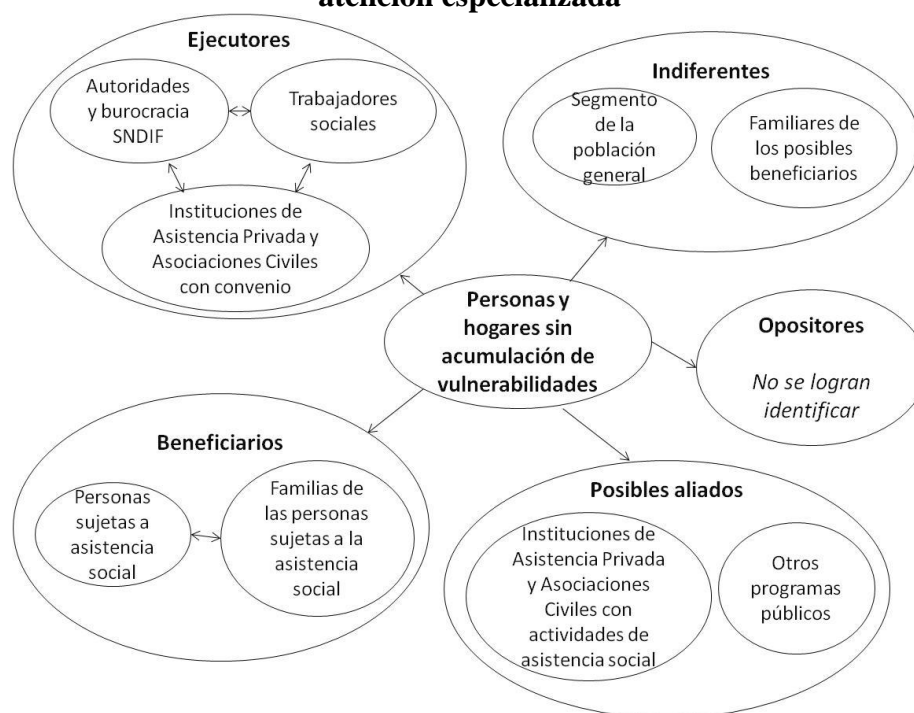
atención especializada

Ejecutores

Autoridades y burocracia SNDIF

Trabajadores sociales

Instituciones de Asistencia Privada y Asociaciones Civiles con convenio

Indiferentes

Segmento de la población general

Familiares de los posibles beneficiarios

Personas y hogares sin acumulación de vulnerabilidades

Opositores

No se logran identificar

Beneficiarios

Personas sujetas a asistencia social

Familias de las personas sujetas a la asistencia social

Posibles aliados

Instituciones de Asistencia Privada y Asociaciones Civiles con actividades de asistencia social

Otros programas públicos